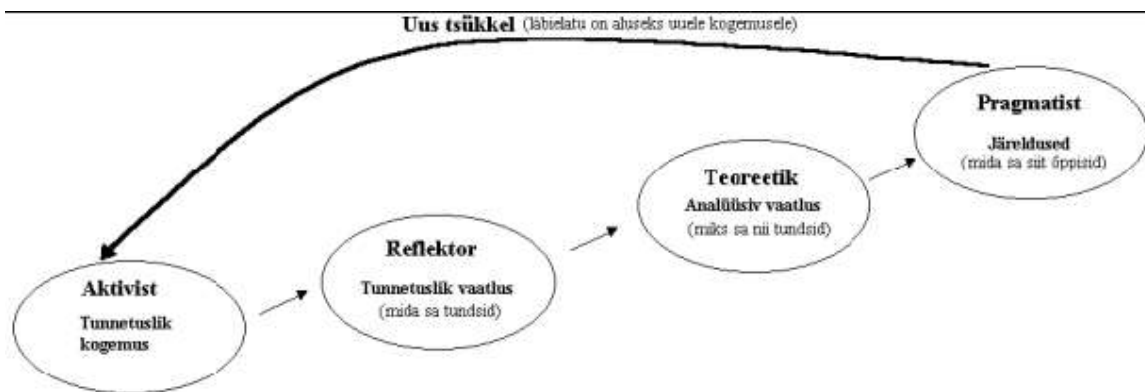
Uus tsükkel (läbielatu on aluseks uuele kogemusele)

Pragmatist
Järeldused
(mida sa siit õppisid)

Teoreetik
Analüüsiv vaatlus
(miks sa nii tundsid)

Reflektor
Tunnetuslik vaatlus
(mida sa tundsid)

Aktivist
Tunnetuslik kogemus